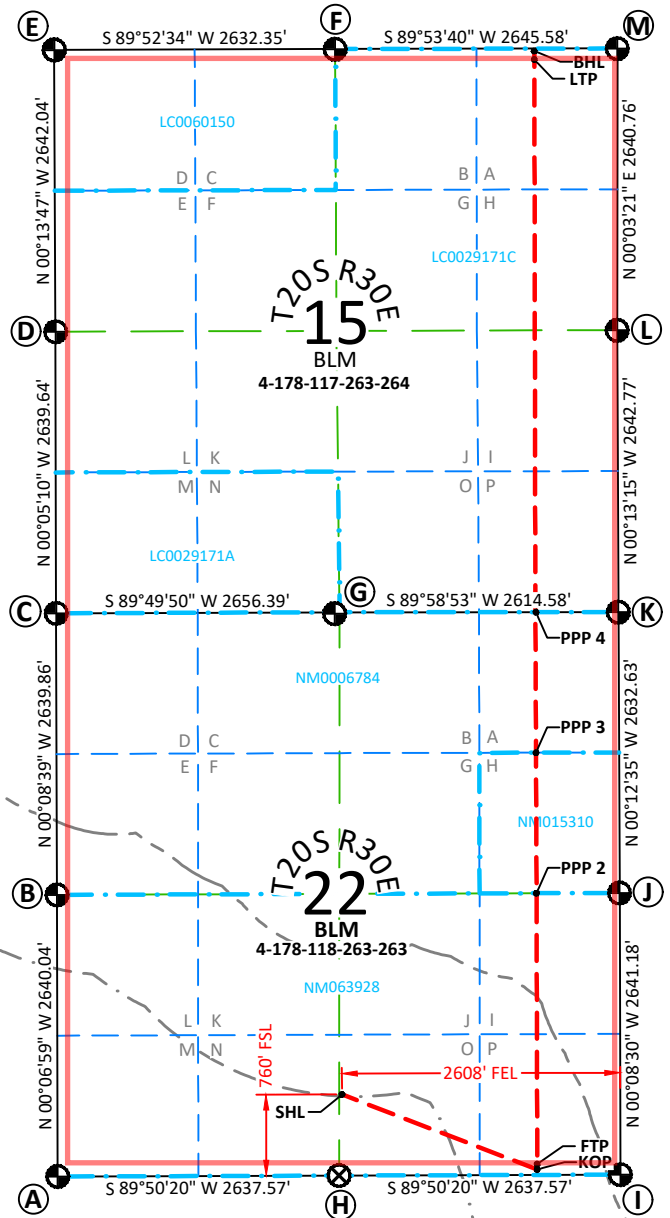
E
S 89°52'34" W 2632.35'
F
S 89°53'40" W 2645.58'
M
BHL
LTP
LC0060150
N 00°13'47" W 2642.04'
N 00°03'21" E 2640.76'
D C
E F
B A
G H
LC0029171C
T20S R30E
15
BLM
4-178-117-263-264
D
L
N 00°05'10" W 2639.64'
N 00°13'15" W 2642.77'
L K
M N
J I
O P
LC0029171A
C
S 89°49'50" W 2656.39'
G
S 89°58'53" W 2614.58'
K
PPP 4
NM0006784
N 00°08'39" W 2639.86'
N 00°12'35" W 2632.63'
D C
E F
B A
G H
PPP 3
NM015310
PPP 2
B
T20S R30E
22
BLM
4-178-118-263-263
J
N 00°06'59" W 2640.04'
N 00°08'30" W 2641.18'
NM063928
L K
M N
J I
O P
760' FSL
2608' FEL
SHL
FTP
KOP
A
S 89°50'20" W 2637.57'
H
S 89°50'20" W 2637.57'
I